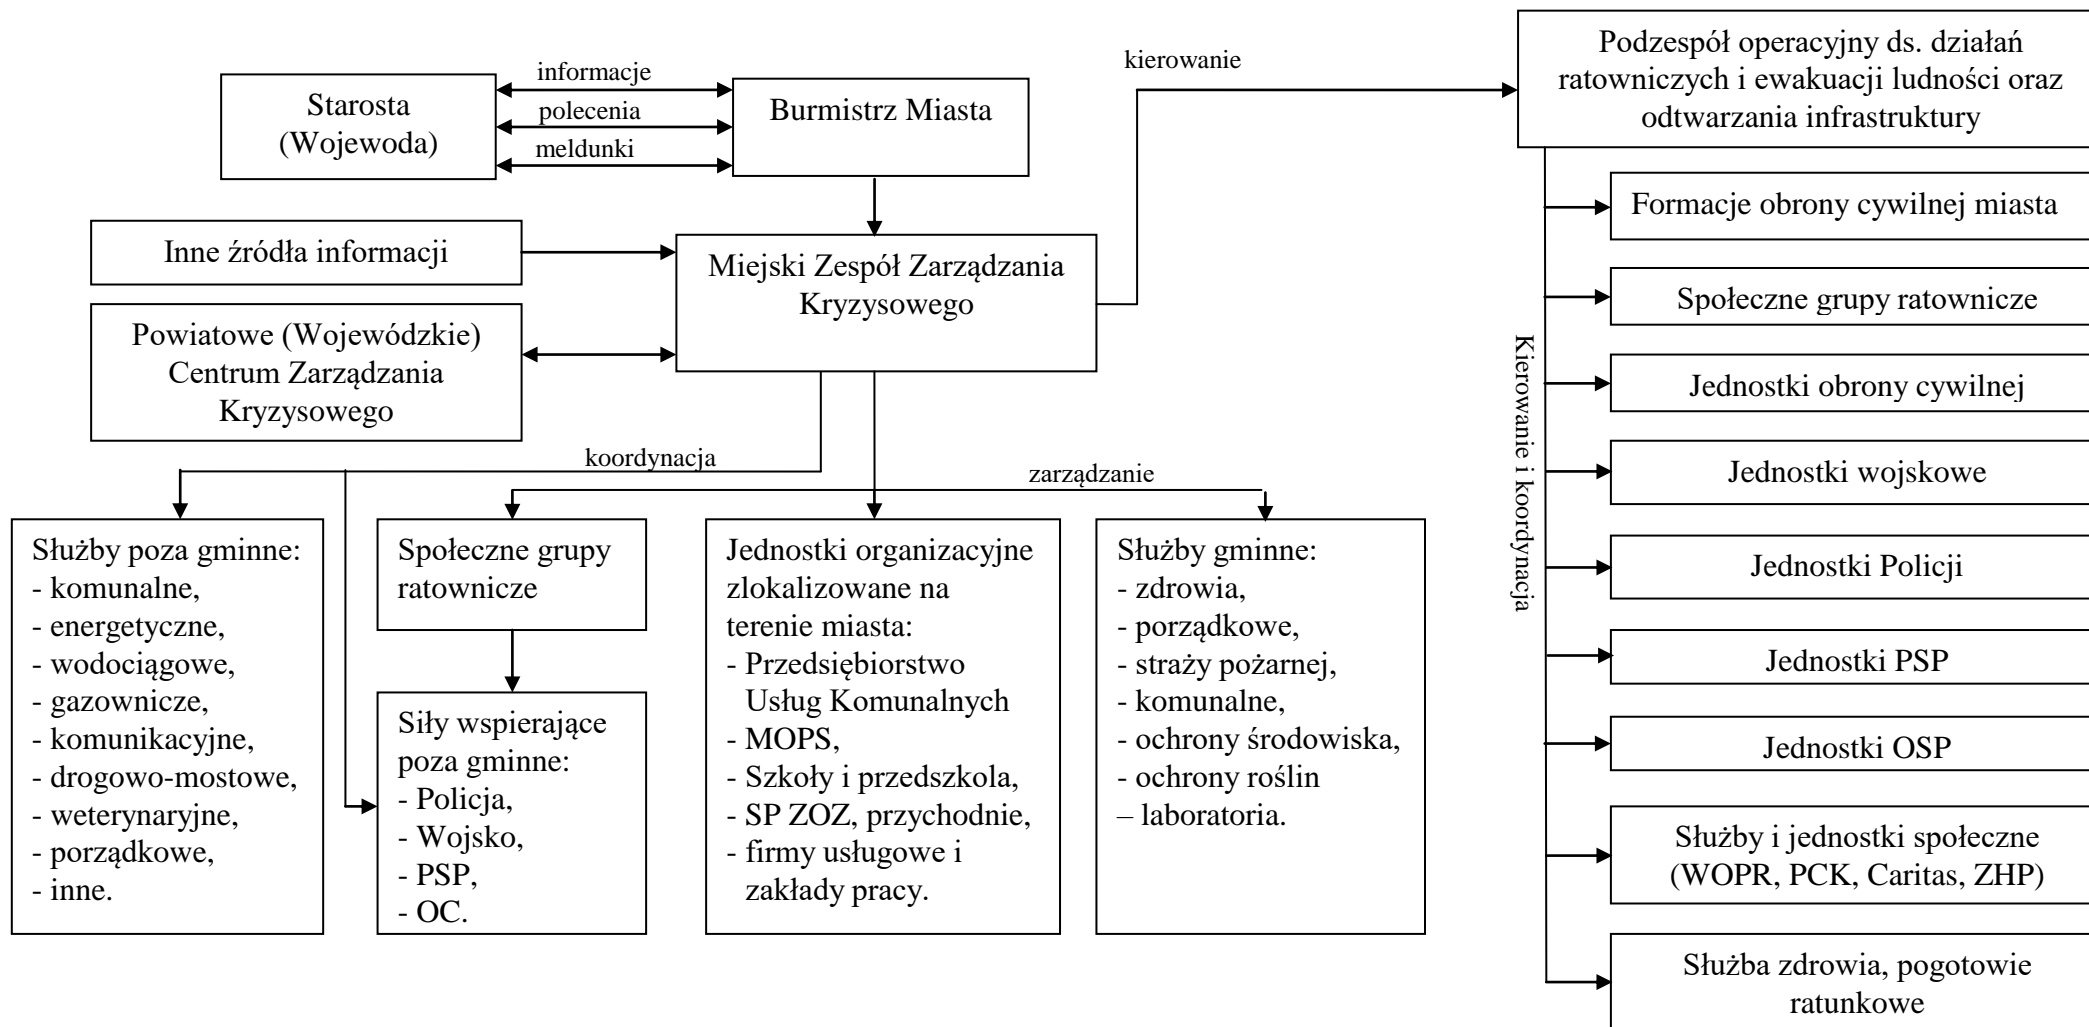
Starosta (Wojewoda)

informacje

polecenia

meldunki

Burmistrz Miasta

kierowanie

Podzespół operacyjny ds. działań ratowniczych i ewakuacji ludności oraz odtwarzania infrastruktury

Inne źródła informacji

Miejski Zespół Zarządzania Kryzysowego

Powiatowe (Wojewódzkie) Centrum Zarządzania Kryzysowego

koordynacja

zarządzanie

Służby poza gminne:
- komunalne,
- energetyczne,
- wodociągowe,
- gazownicze,
- komunikacyjne,
- drogowo-mostowe,
- weterynaryjne,
- porządkowe,
- inne.

Społeczne grupy ratownicze

Siły wspierające poza gminne:
- Policja,
- Wojsko,
- PSP,
- OC.

Jednostki organizacyjne zlokalizowane na terenie miasta:
- Przedsiębiorstwo Usług Komunalnych
- MOPS,
- Szkoły i przedszkola,
- SP ZOZ, przychodnie,
- firmy usługowe i zakłady pracy.

Służby gminne:
- zdrowia,
- porządkowe,
- straży pożarnej,
- komunalne,
- ochrony środowiska,
- ochrony roślin
– laboratoria.

Kierowanie i koordynacja

Formacje obrony cywilnej miasta

Społeczne grupy ratownicze

Jednostki obrony cywilnej

Jednostki wojskowe

Jednostki Policji

Jednostki PSP

Jednostki OSP

Służby i jednostki społeczne (WOPR, PCK, Caritas, ZHP)

Służba zdrowia, pogotowie ratunkowe